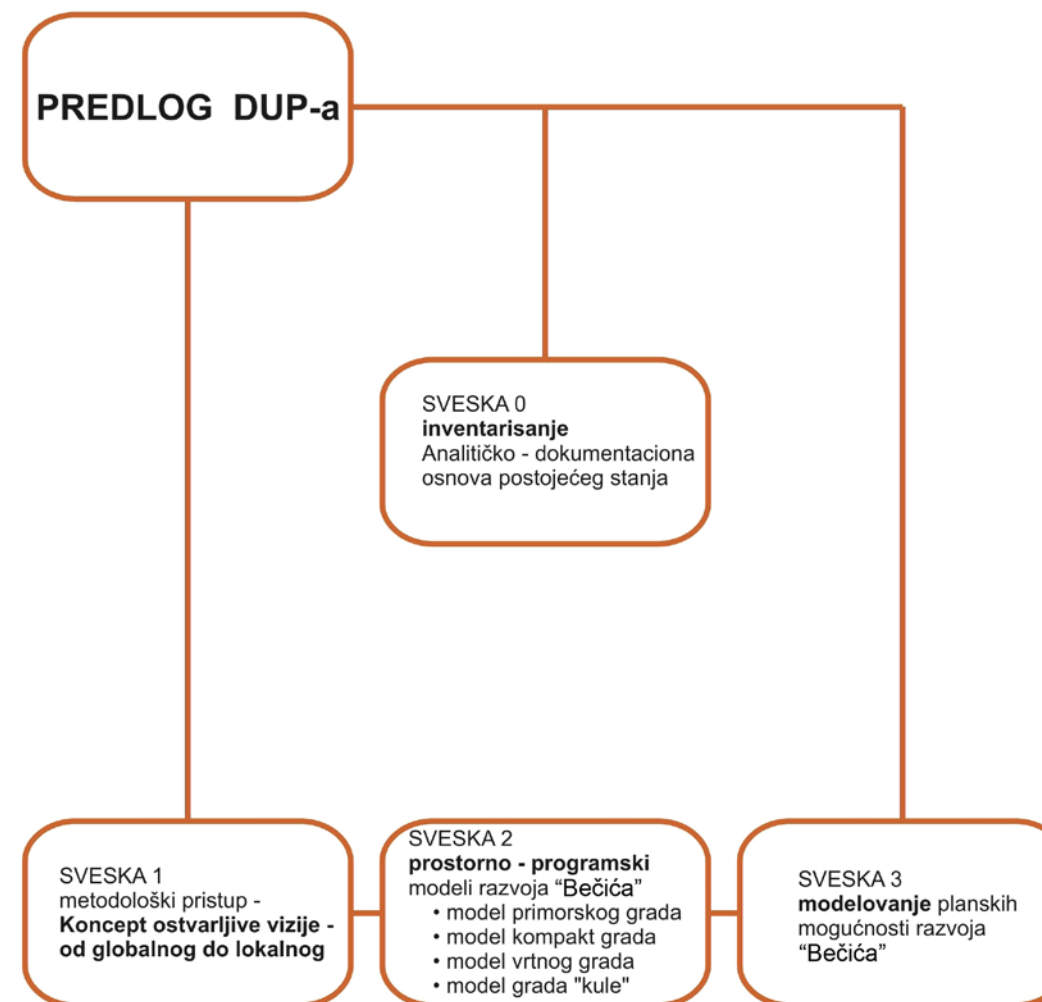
PREDLOG DUP-a

SVESKA 0
**inventarisanje**
Analitičko - dokumentaciona osnova postojećeg stanja

SVESKA 1
metodološki pristup -
**Koncept ostvarljive vizije - od globalnog do lokalnog**

SVESKA 2
**prostorno - programski**
modeli razvoja "Bečića"
• model primorskog grada
• model kompakt grada
• model vrtnog grada
• model grada "kule"

SVESKA 3
**modelovanje** planskih mogućnosti razvoja "Bečića"